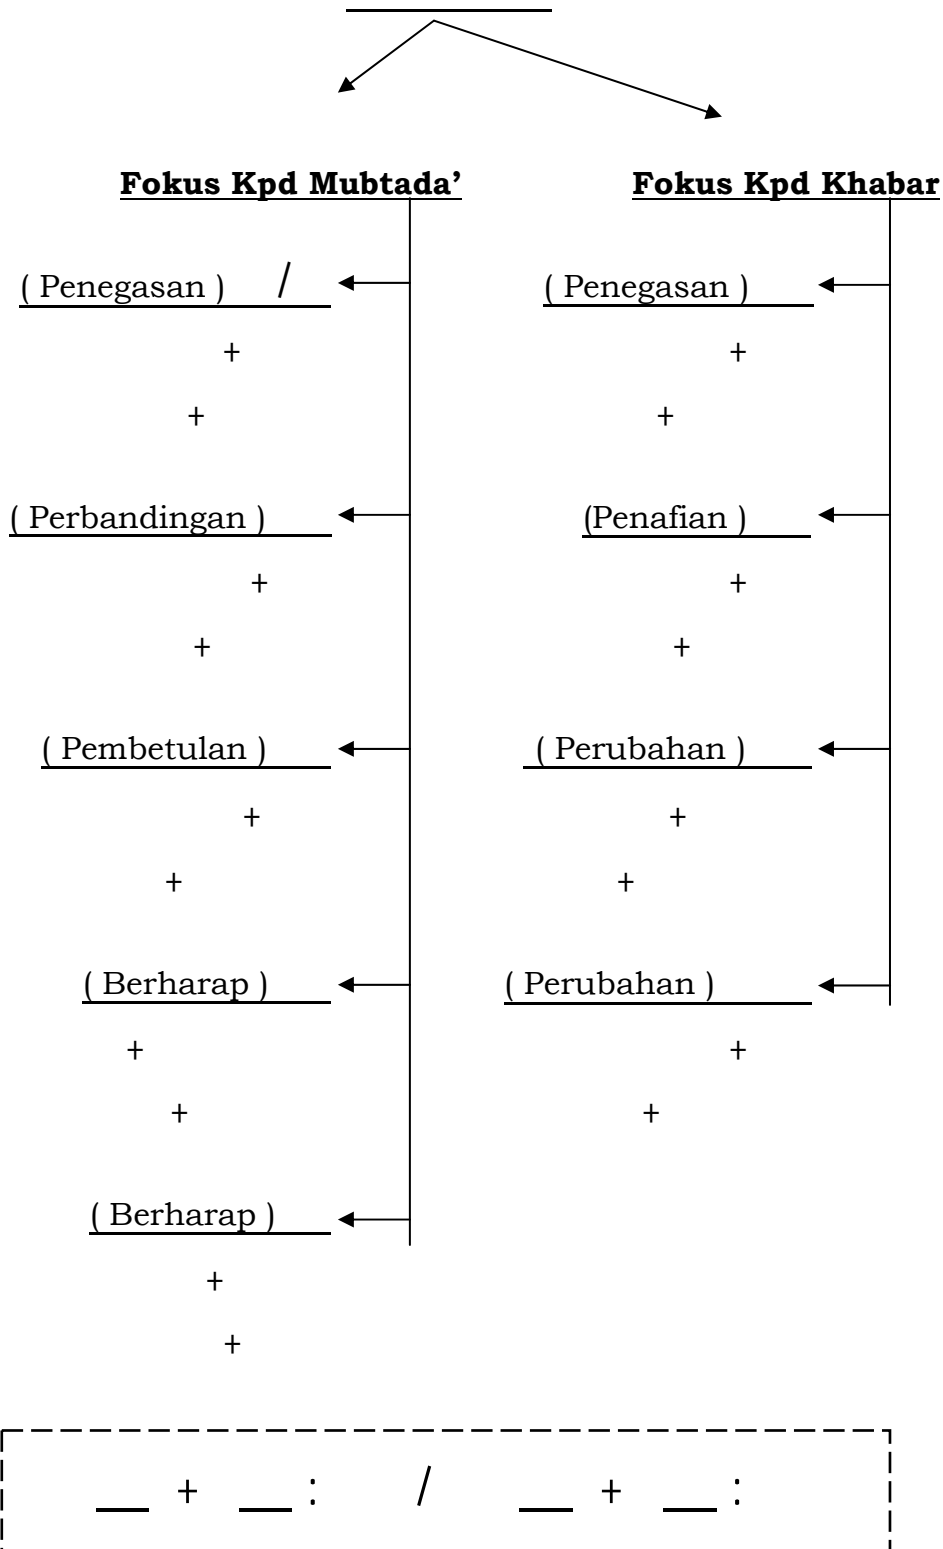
**Fokus Kpd Mubtada'**

( Penegasan ) /

+

+

( Perbandingan )

+

+

( Pembetulan )

+

+

( Berharap )

+

+

( Berharap )

+

+

**Fokus Kpd Khabar**

( Penegasan )

+

+

(Penafian )

+

+

( Perubahan )

+

+

( Perubahan )

+

+

__ + __ : / __ + __ :